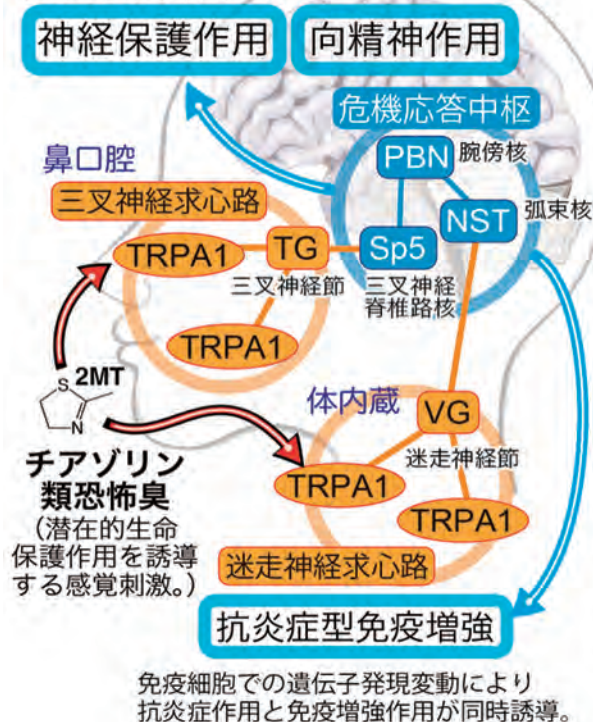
神経保護作用　向精神作用

危機応答中枢

PBN 腕傍核

NST 弧束核

鼻口腔

三叉神経求心路

TRPA1　TG　Sp5

三叉神経節　三叉神経脊椎路核

TRPA1

2MT

S

N

チアゾリン類恐怖臭

（潜在的生命保護作用を誘導する感覚刺激。）

体内蔵

VG

迷走神経節

TRPA1

TRPA1

迷走神経求心路

抗炎症型免疫増強

免疫細胞での遺伝子発現変動により抗炎症作用と免疫増強作用が同時誘導。